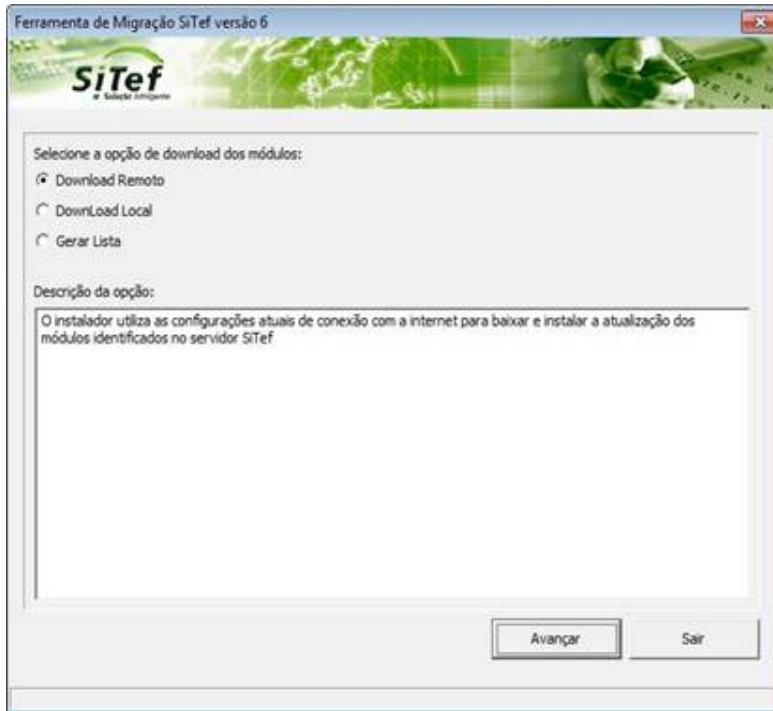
Ferramenta de Migração SiTef versão 6

SiTef
a Solução Inteligente

Selecione a opção de download dos módulos:

Download Remoto

DownLoad Local

Gerar Lista

Descrição da opção:

O instalador utiliza as configurações atuais de conexão com a internet para baixar e instalar a atualização dos módulos identificados no servidor SiTef

Avançar

Sair